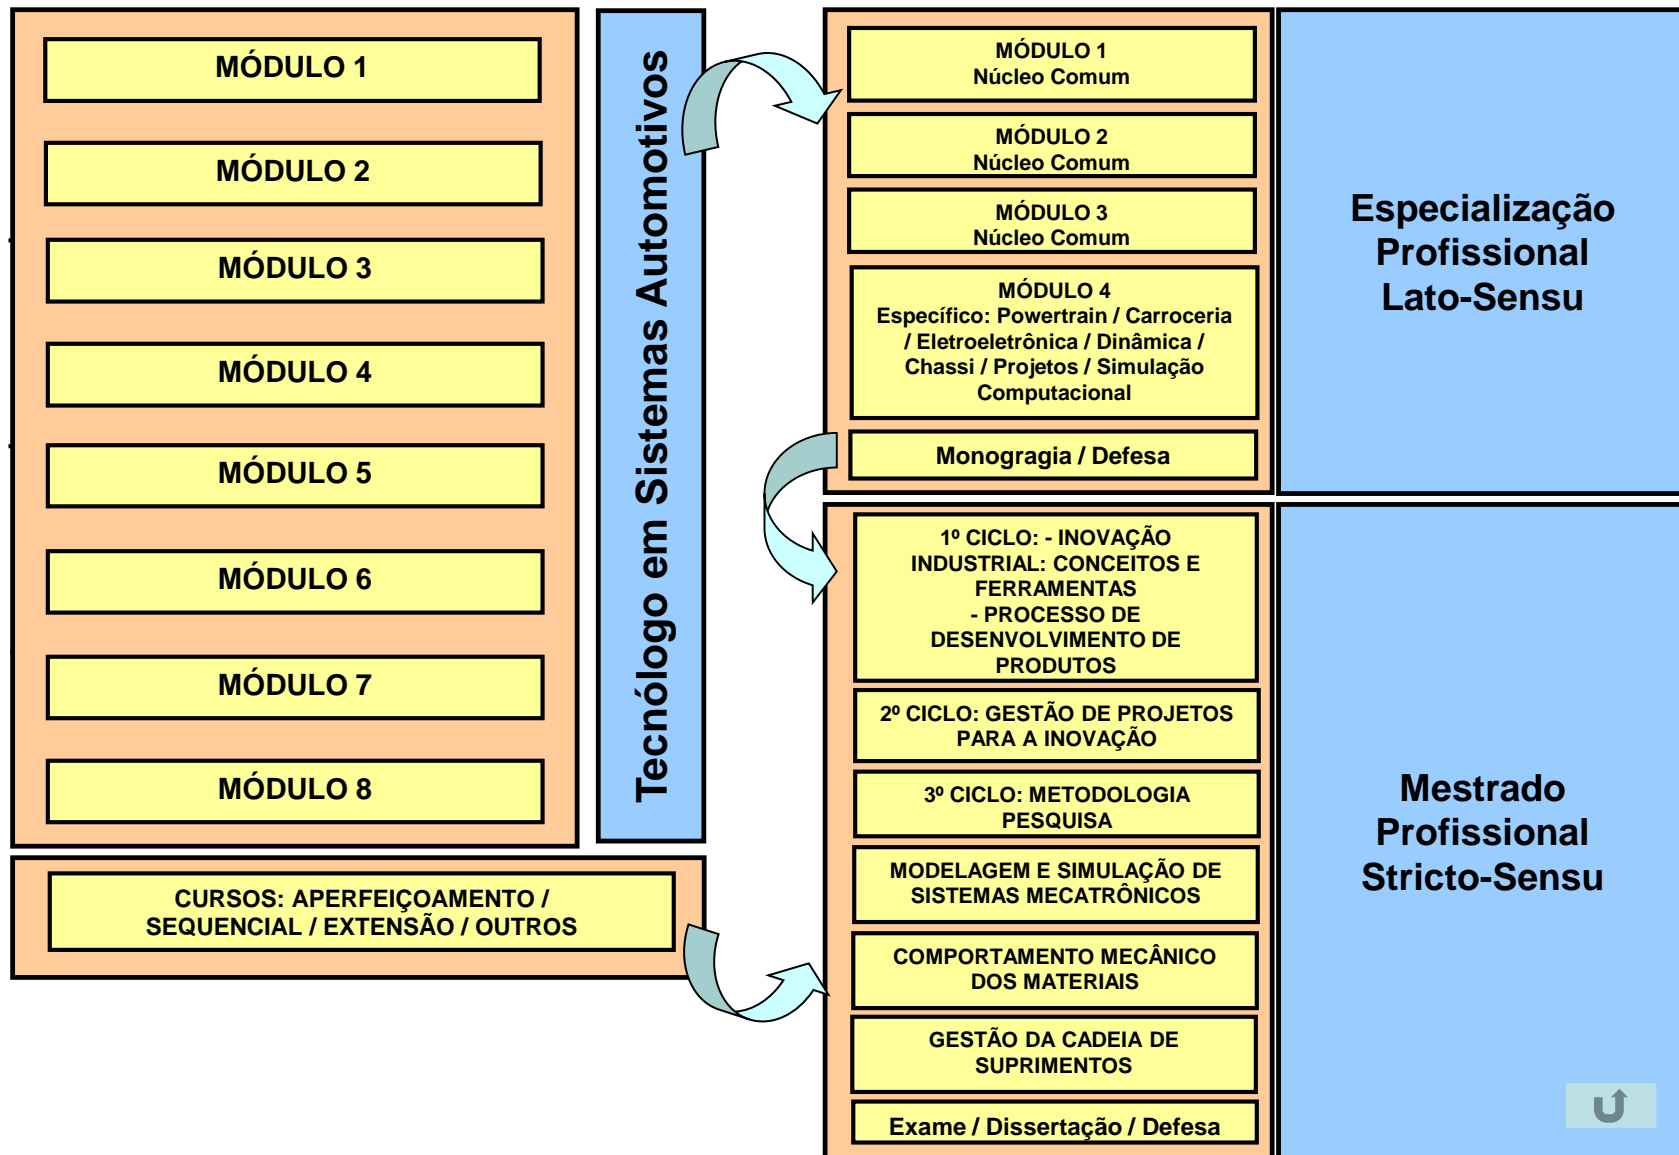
MÓDULO 1

MÓDULO 2

MÓDULO 3

MÓDULO 4

MÓDULO 5

MÓDULO 6

MÓDULO 7

MÓDULO 8

Tecnólogo em Sistemas Automotivos

CURSOS: APERFEIÇOAMENTO / SEQUENCIAL / EXTENSÃO / OUTROS

MÓDULO 1
Núcleo Comum

MÓDULO 2
Núcleo Comum

MÓDULO 3
Núcleo Comum

MÓDULO 4
Específico: Powertrain / Carroceria / Eletroeletrônica / Dinâmica / Chassi / Projetos / Simulação Computacional

Monograpia / Defesa

Especialização Profissional Lato-Sensu

1º CICLO: - INOVAÇÃO INDUSTRIAL: CONCEITOS E FERRAMENTAS
- PROCESSO DE DESENVOLVIMENTO DE PRODUTOS

2º CICLO: GESTÃO DE PROJETOS PARA A INOVAÇÃO

3º CICLO: METODOLOGIA PESQUISA

MODELAGEM E SIMULAÇÃO DE SISTEMAS MECATRÔNICOS

COMPORTAMENTO MECÂNICO DOS MATERIAIS

GESTÃO DA CADEIA DE SUPRIMENTOS

Exame / Dissertação / Defesa

Mestrado Profissional Stricto-Sensu